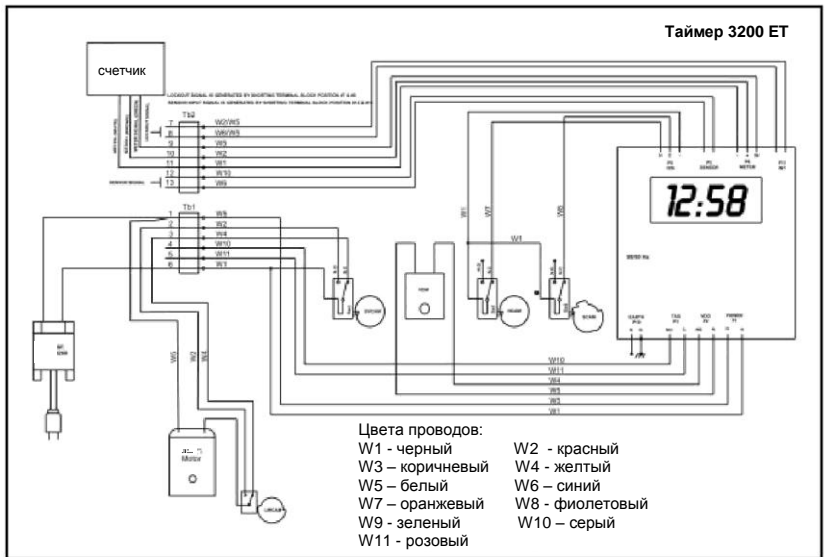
Таймер 3200 ET

счетчик

LOCKOUT SIGNAL IS GENERATED BY SHORTING TERMINAL BLOCK POSITION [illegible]
SENSOR INPUT SIGNAL IS GENERATED BY SHORTING TERMINAL BLOCK POSITION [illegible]

Tb2
7 W2/W5
8 W6/W8
9 W9
10 W2
11 W1
12 W10
13 W6

Tb1
1 W9
2 W2
3 W4
4 W10
5 W11
6 W1

W1
W7
W8
W1
W5
W4

12:58

W10
W11
W4
W9
W5
W1

Motor

Цвета проводов:
W1 - черный
W2 - красный
W3 – коричневый
W4 - желтый
W5 – белый
W6 – синий
W7 – оранжевый
W8 - фиолетовый
W9 - зеленый
W10 – серый
W11 - розовый